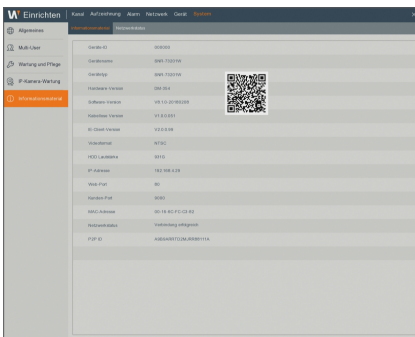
W Einrichten | Kanal Aufzeichnung Alarm Netzwerk Gerät System

Informationsdetails Netzwerkstatus

Allgemeines
Multi-User
Wartung und Pflege
IP-Kamera-Wartung
Informationsmaterial

| | |
|---|---|
| Geräte-ID | 000000 |
| Gerätename | SNR-7TJ07-W |
| Gerätetyp | SNR-7TJ07-W |
| Hardware Version | DM-39J |
| Software-Version | V8.1.0-20180226 |
| Kalenduer Version | V1.0.0.51 |
| IE Client Version | V3.0.0.58 |
| Videoformat | NTSC |
| HDD Laufdaten | 931G |
| IP-Adresse | 192.168.0.18 |
| Web-Port | 80 |
| Kunden-Port | 9000 |
| MAC-Adresse | 00-18-6C-FC-C8-62 |
| Netzwerkstatus | Verbindung erfolgreich |
| P2P ID | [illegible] |